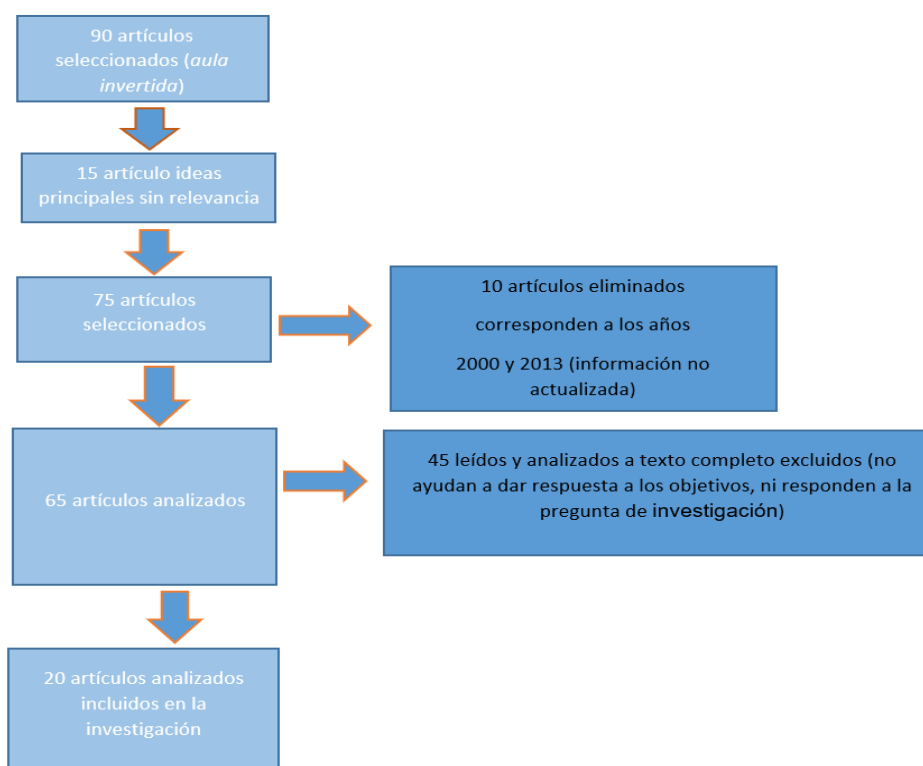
90 artículos seleccionados (*aula invertida*)

15 artículo ideas principales sin relevancia

75 artículos seleccionados

10 artículos eliminados

corresponden a los años

2000 y 2013 (información no actualizada)

65 artículos analizados

45 leídos y analizados a texto completo excluidos (no ayudan a dar respuesta a los objetivos, ni responden a la pregunta de investigación)

20 artículos analizados incluidos en la investigación